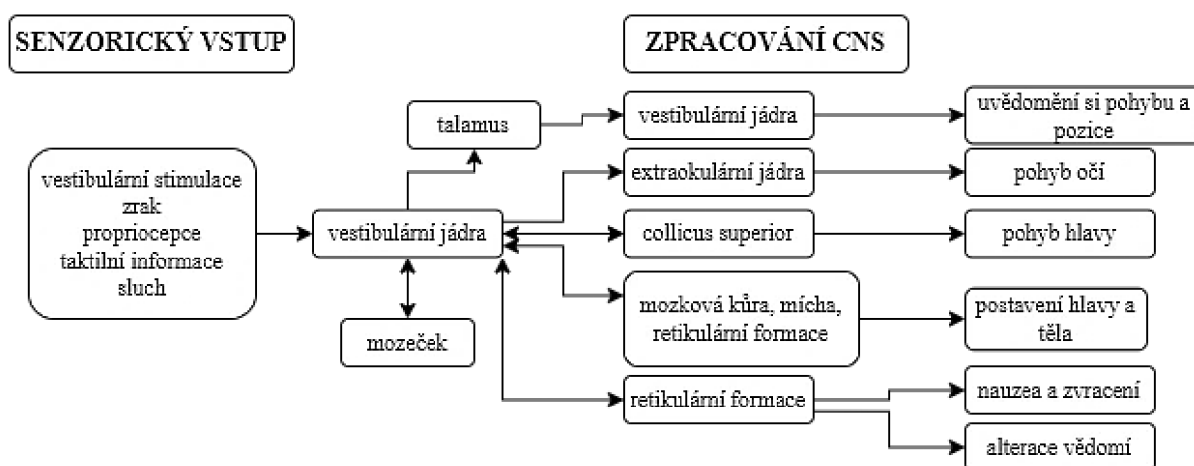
SENZORICKÝ VSTUP

ZPRACOVÁNÍ CNS

vestibulární stimulace
zrak
propriocepce
taktilní informace
sluch

vestibulární jádra

talamus

mozeček

vestibulární jádra

extraokulární jádra

collicus superior

mozková kůra, mícha, retikulární formace

retikulární formace

uvědomění si pohybu a pozice

pohyb očí

pohyb hlavy

postavení hlavy a těla

nauzea a zvracení

alterace vědomí